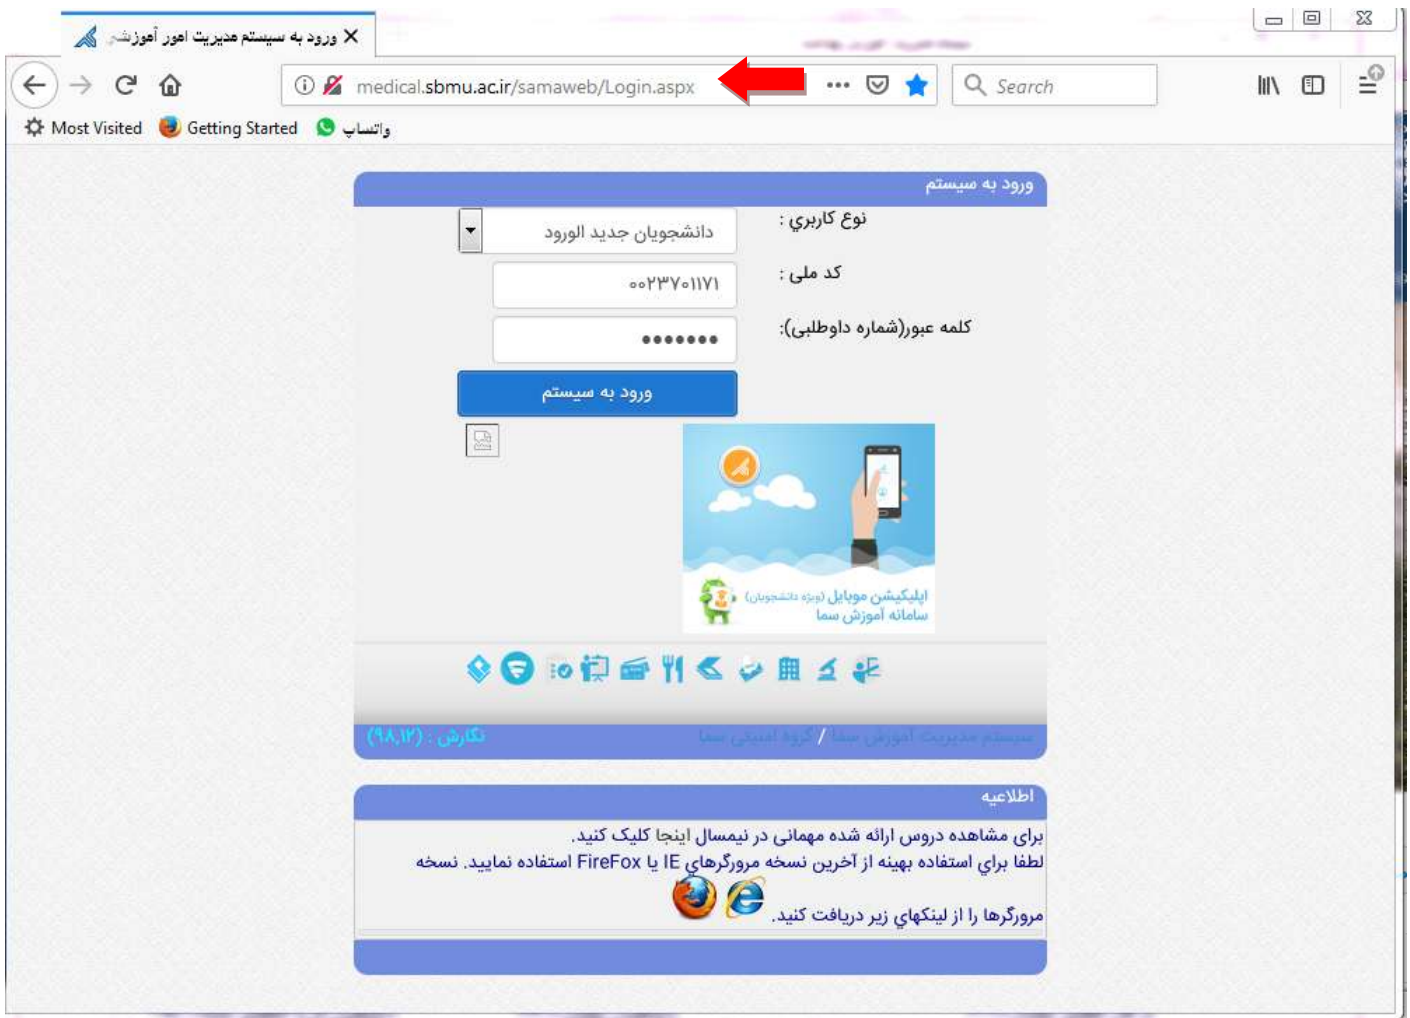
ورود به سیستم مدیریت امور آموزشی

medical.sbmu.ac.ir/samaweb/Login.aspx

Search

Most Visited Getting Started واتساپ

ورود به سیستم

نوع کاربري : دانشجويان جديد الورود

کد ملی : ۰۰۲۳۷۰۱۱۷۱

کلمه عبور(شماره داوطلبی): •••••••

ورود به سیستم

اپلیکیشن موبایل (ویژه دانشجویان)
سامانه آموزش سما

سیستم مدیریت آموزش سما / گروه امنیتی سما

نگارش : (۹۸،۱۲)

اطلاعیه

برای مشاهده دروس ارائه شده مهمانی در نیمسال اینجا کلیک کنید.

لطفا براي استفاده بهينه از آخرين نسخه مرورگرهاي IE يا FireFox استفاده نماييد. نسخه مرورگرها را از لينکهاي زير دريافت کنيد.